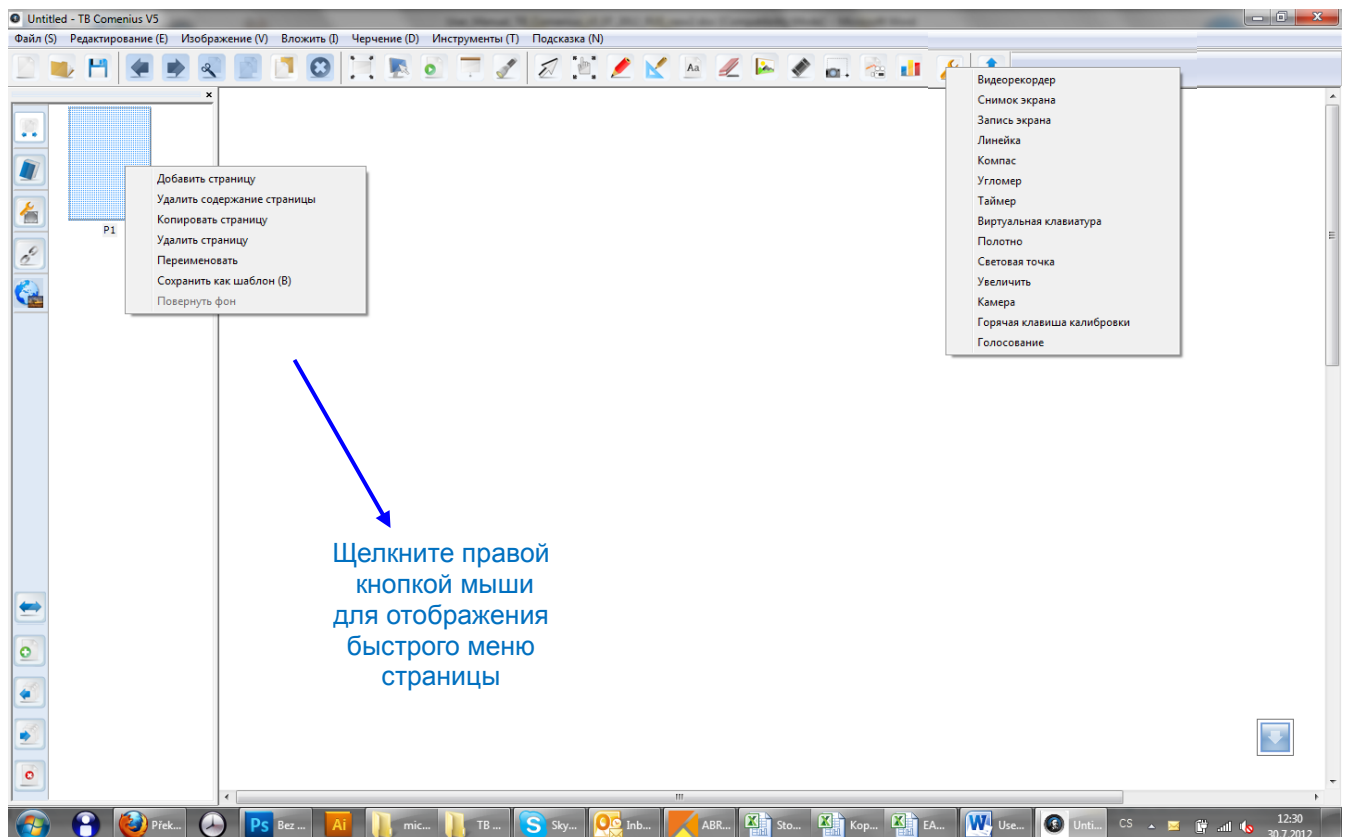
Untitled - TB Comenius V5

Файл (S) Редактирование (E) Изображение (V) Вложить (I) Черчение (D) Инструменты (T) Подсказка (N)

Добавить страницу
Удалить содержание страницы
Копировать страницу
Удалить страницу
Переименовать
Сохранить как шаблон (B)
Повернуть фон

P1

Видеорекордер
Снимок экрана
Запись экрана
Линейка
Компас
Угломер
Таймер
Виртуальная клавиатура
Полотно
Световая точка
Увеличить
Камера
Горячая клавиша калибровки
Голосование

Щелкните правой кнопкой мыши для отображения быстрого меню страницы

Přek... Bez ... mic... TB ... Sky... Inb... ABR... Sto... Kop... EA... Use... Unti... CS 12:30 30.7.2012